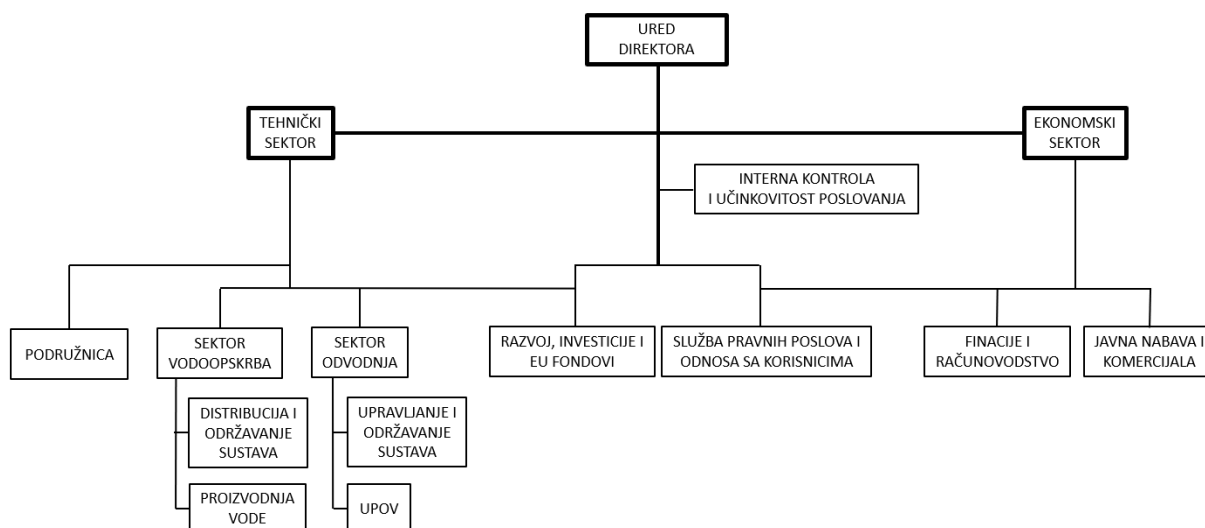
URED DIREKTORA

TEHNIČKI SEKTOR

EKONOMSKI SEKTOR

INTERNA KONTROLA I UČINKOVITOST POSLOVANJA

PODRUŽNICA

SEKTOR VODOOPSKRBA

SEKTOR ODVODNJA

RAZVOJ, INVESTICIJE I EU FONDOVI

SLUŽBA PRAVNIH POSLOVA I ODNOSA SA KORISNICIMA

FINACIJE I RAČUNOVODSTVO

JAVNA NABAVA I KOMERCIJALA

DISTRIBUCIJA I ODRŽAVANJE SUSTAVA

PROIZVODNJA VODE

UPRAVLJANJE I ODRŽAVANJE SUSTAVA

UPOV